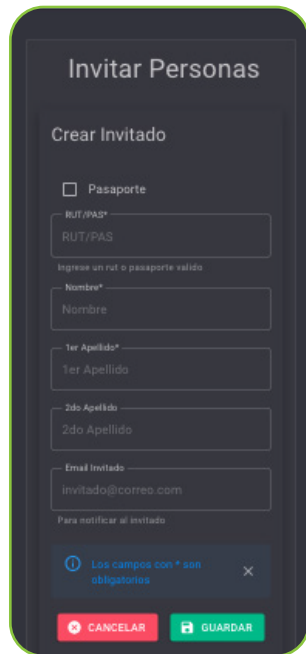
Invitar Personas

Crear Invitado

Pasaporte

RUT/PAS*
RUT/PAS
Ingrese un rut o pasaporte valido

Nombre*
Nombre

1er Apellido*
1er Apellido

2do Apellido
2do Apellido

Email Invitado
invitado@correo.com
Para notificar al invitado

Los campos con * son obligatorios

CANCELAR
GUARDAR